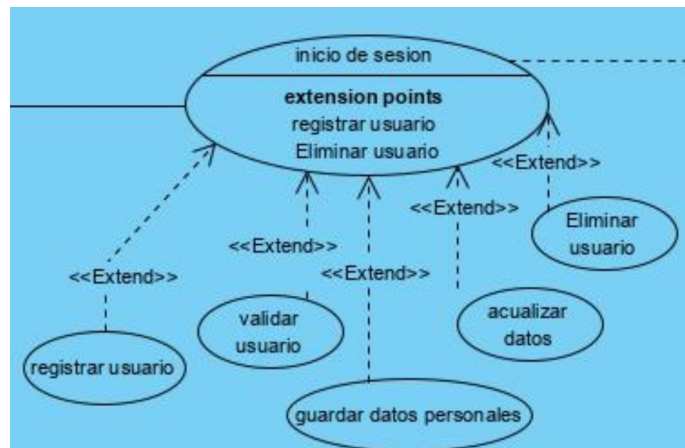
inicio de sesion

extension points
registrar usuario
Eliminar usuario

<<Extend>>

Eliminar usuario

<<Extend>>

<<Extend>>

<<Extend>>

<<Extend>>

acualizar datos

validar usuario

registrar usuario

guardar datos personales